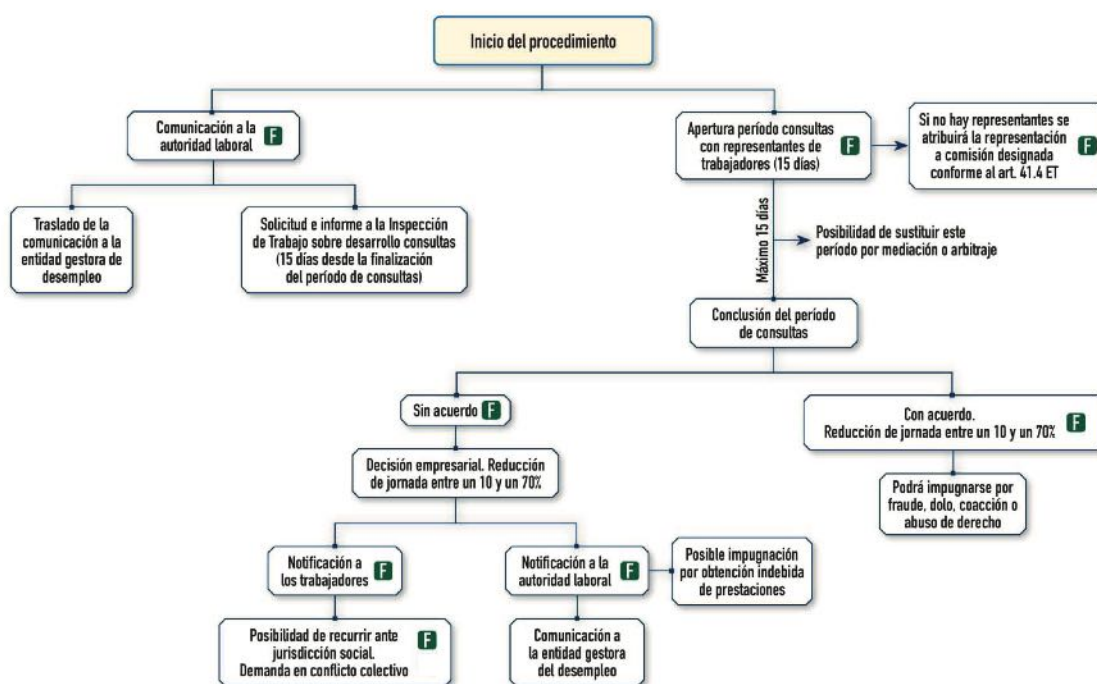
Inicio del procedimiento

Comunicación a la autoridad laboral F

Traslado de la comunicación a la entidad gestora de desempleo

Solicitud e informe a la Inspección de Trabajo sobre desarrollo consultas (15 días desde la finalización del período de consultas)

Apertura período consultas con representantes de trabajadores (15 días) F

Si no hay representantes se atribuirá la representación a comisión designada conforme al art. 41.4 ET F

Máximo 15 días

Posibilidad de sustituir este período por mediación o arbitraje

Conclusión del período de consultas

Sin acuerdo F

Decisión empresarial. Reducción de jornada entre un 10 y un 70%

Notificación a los trabajadores F

Posibilidad de recurrir ante jurisdicción social. Demanda en conflicto colectivo F

Notificación a la autoridad laboral F

Posible impugnación por obtención indebida de prestaciones

Comunicación a la entidad gestora del desempleo

Con acuerdo. Reducción de jornada entre un 10 y un 70% F

Podrá impugnarse por fraude, dolo, coacción o abuso de derecho